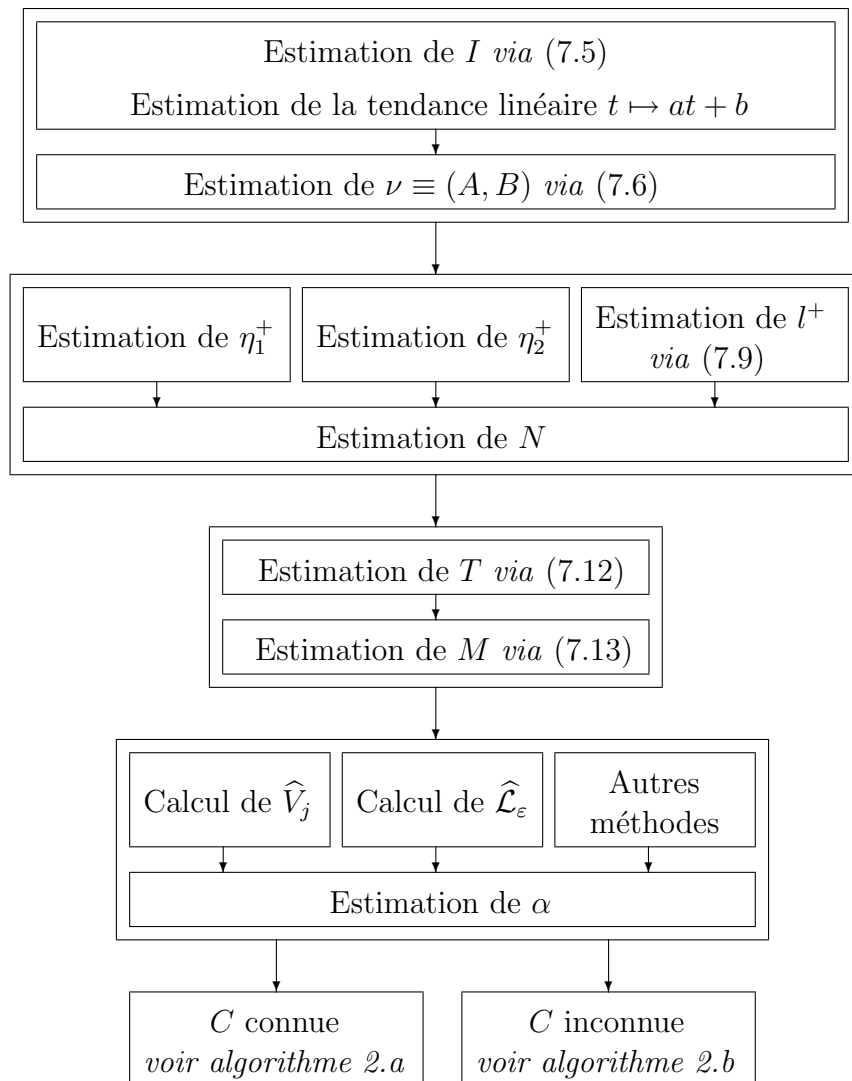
Estimation de $I$ *via* (7.5)

Estimation de la tendance linéaire $t \mapsto at + b$

Estimation de $\nu \equiv (A, B)$ *via* (7.6)

Estimation de $\eta_1^+$

Estimation de $\eta_2^+$

Estimation de $l^+$ *via* (7.9)

Estimation de $N$

Estimation de $T$ *via* (7.12)

Estimation de $M$ *via* (7.13)

Calcul de $\widehat{V}_j$

Calcul de $\widehat{\mathcal{L}}_\varepsilon$

Autres méthodes

Estimation de $\alpha$

$C$ connue *voir algorithme 2.a*

$C$ inconnue *voir algorithme 2.b*